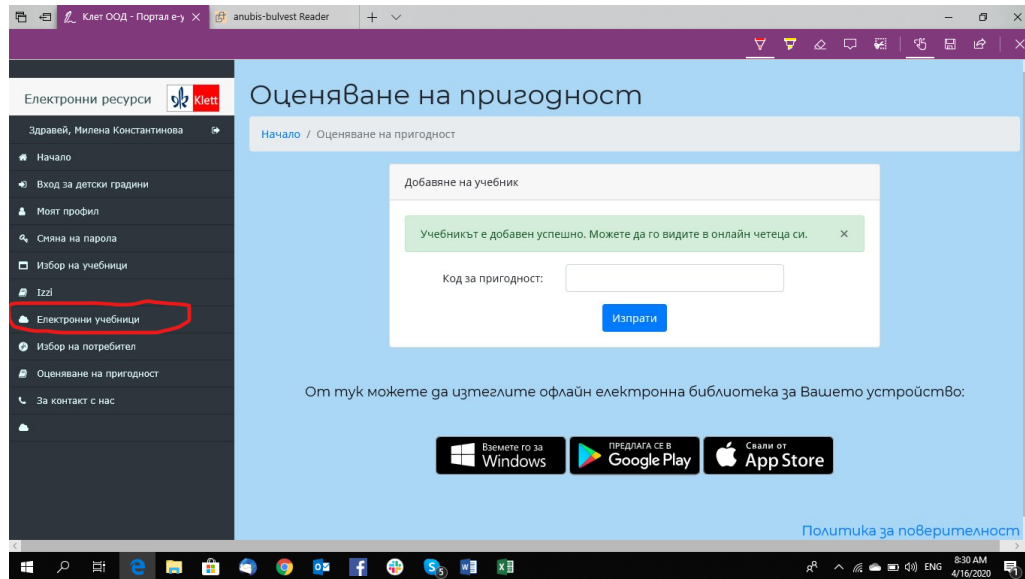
Клет ООД - Портал е-у
anubis-bulvest Reader

Електронни ресурси
Klett

Здравей, Милена Константинова

Начало
Вход за детски градини
Моят профил
Смяна на парола
Избор на учебници
Izzi
Електронни учебници
Избор на потребител
Оценяване на пригодност
За контакт с нас

Оценяване на пригодност

Начало / Оценяване на пригодност

Добавяне на учебник

Учебникът е добавен успешно. Можете да го видите в онлайн четеца си. ×

Код за пригодност:

Изпрати

От тук можете да изтеглите офлайн електронна библиотека за Вашето устройство:

Вземете го за Windows
ПРЕДЛАГА СЕ В Google Play
Свали от App Store

Политика за поверителност

ENG
8:30 AM
4/16/2020